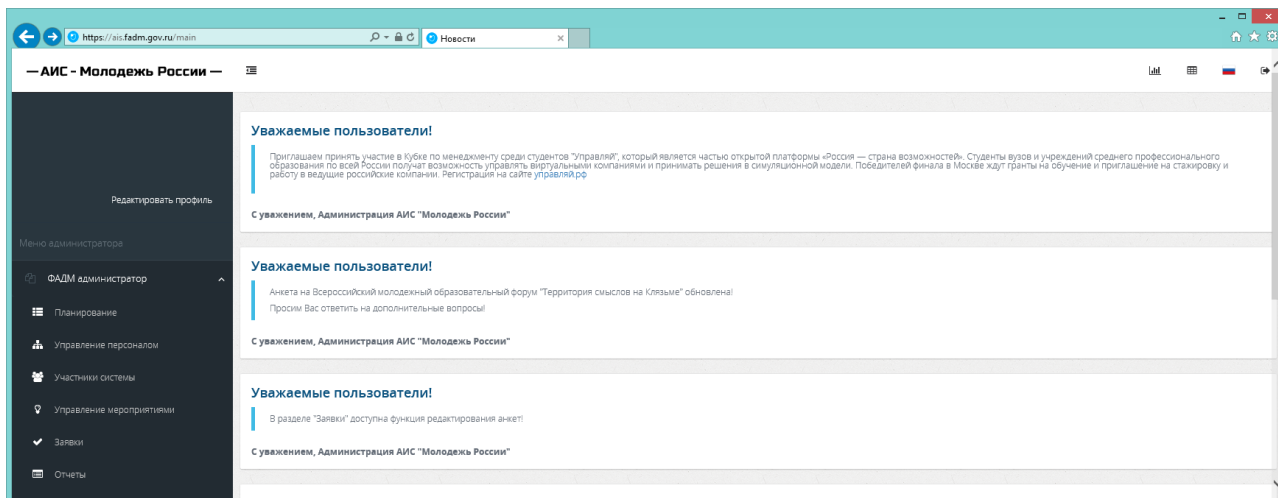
https://ais.fadm.gov.ru/main

Новости

— АИС - Молодежь России —

Редактировать профиль

Меню администратора

ФАДМ администратор

Планирование

Управление персоналом

Участники системы

Управление мероприятиями

Заявки

Отчеты

Уважаемые пользователи!

Приглашаем принять участие в Кубке по менеджменту среди студентов "Управляй", который является частью открытой платформы «Россия — страна возможностей». Студенты вузов и учреждений среднего профессионального образования по всей России получат возможность управлять виртуальными компаниями и принимать решения в симуляционной модели. Победителей финала в Москве ждут гранты на обучение и приглашение на стажировку и работу в ведущие российские компании. Регистрация на сайте управляй.рф

С уважением, Администрация АИС "Молодежь России"

Уважаемые пользователи!

Анкета на Всероссийский молодежный образовательный форум "Территория смыслов на Клязьме" обновлена!

Просим Вас ответить на дополнительные вопросы!

С уважением, Администрация АИС "Молодежь России"

Уважаемые пользователи!

В разделе "Заявки" доступна функция редактирования анкет!

С уважением, Администрация АИС "Молодежь России"